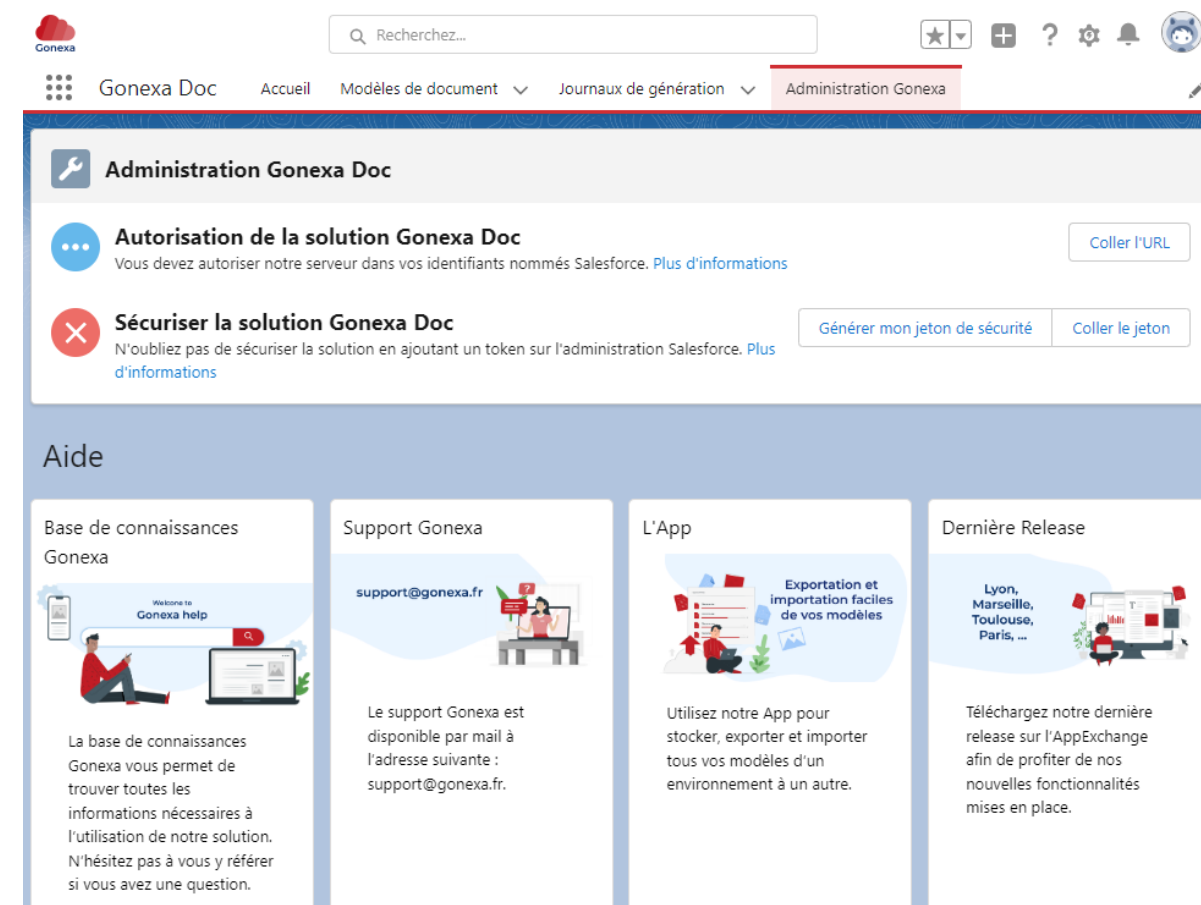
Gonexa

Recherchez...

Gonexa Doc Accueil Modèles de document Journaux de génération Administration Gonexa

Administration Gonexa Doc

Autorisation de la solution Gonexa Doc
Vous devez autoriser notre serveur dans vos identifiants nommés Salesforce. Plus d'informations

Coller l'URL

Sécuriser la solution Gonexa Doc
N'oubliez pas de sécuriser la solution en ajoutant un token sur l'administration Salesforce. Plus d'informations

Générer mon jeton de sécurité Coller le jeton

Aide

Base de connaissances Gonexa

Welcome to
Gonexa help

La base de connaissances Gonexa vous permet de trouver toutes les informations nécessaires à l'utilisation de notre solution. N'hésitez pas à vous y référer si vous avez une question.

Support Gonexa

support@gonexa.fr

Le support Gonexa est disponible par mail à l'adresse suivante : support@gonexa.fr.

L'App

Exportation et importation faciles de vos modèles

Utilisez notre App pour stocker, exporter et importer tous vos modèles d'un environnement à un autre.

Dernière Release

Lyon, Marseille, Toulouse, Paris, ...

Téléchargez notre dernière release sur l'AppExchange afin de profiter de nos nouvelles fonctionnalités mises en place.